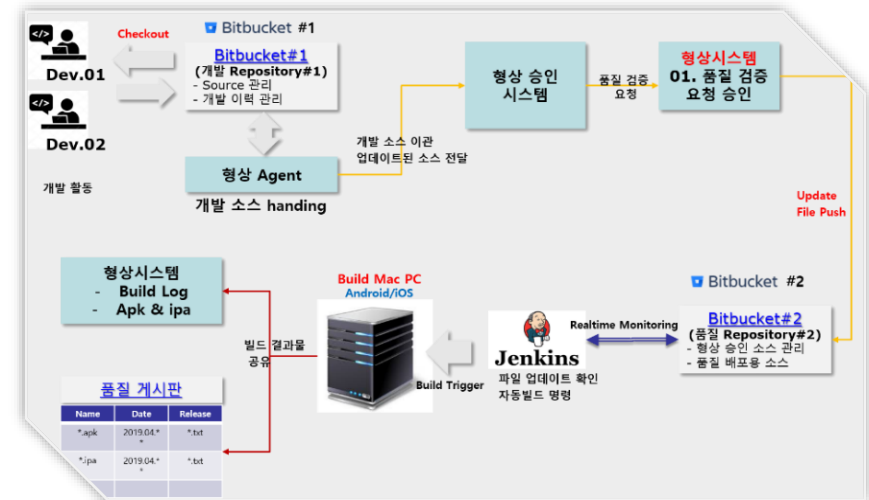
Checkout

Dev.01

Dev.02

개발 활동

Bitbucket #1

Bitbucket#1
(개발 Repository#1)
- Source 관리
- 개발 이력 관리

형상 Agent
개발 소스 handing

개발 소스 이관
업데이트된 소스 전달

형상 승인 시스템

품질 검증 요청

형상시스템
01. 품질 검증 요청 승인

Update File Push

Bitbucket #2

Bitbucket#2
(품질 Repository#2)
- 형상 승인 소스 관리
- 품질 배포용 소스

Realtime Monitoring

Jenkins
파일 업데이트 확인
자동빌드 명령

Build Trigger

Build Mac PC
Android/iOS

빌드 결과물 공유

형상시스템
- Build Log
- Apk & ipa

품질 게시판

| Name | Date | Release |
|---|---|---|
| *.apk | 2019.04.* * | *.txt |
| *.ipa | 2019.04.* * | *.txt |